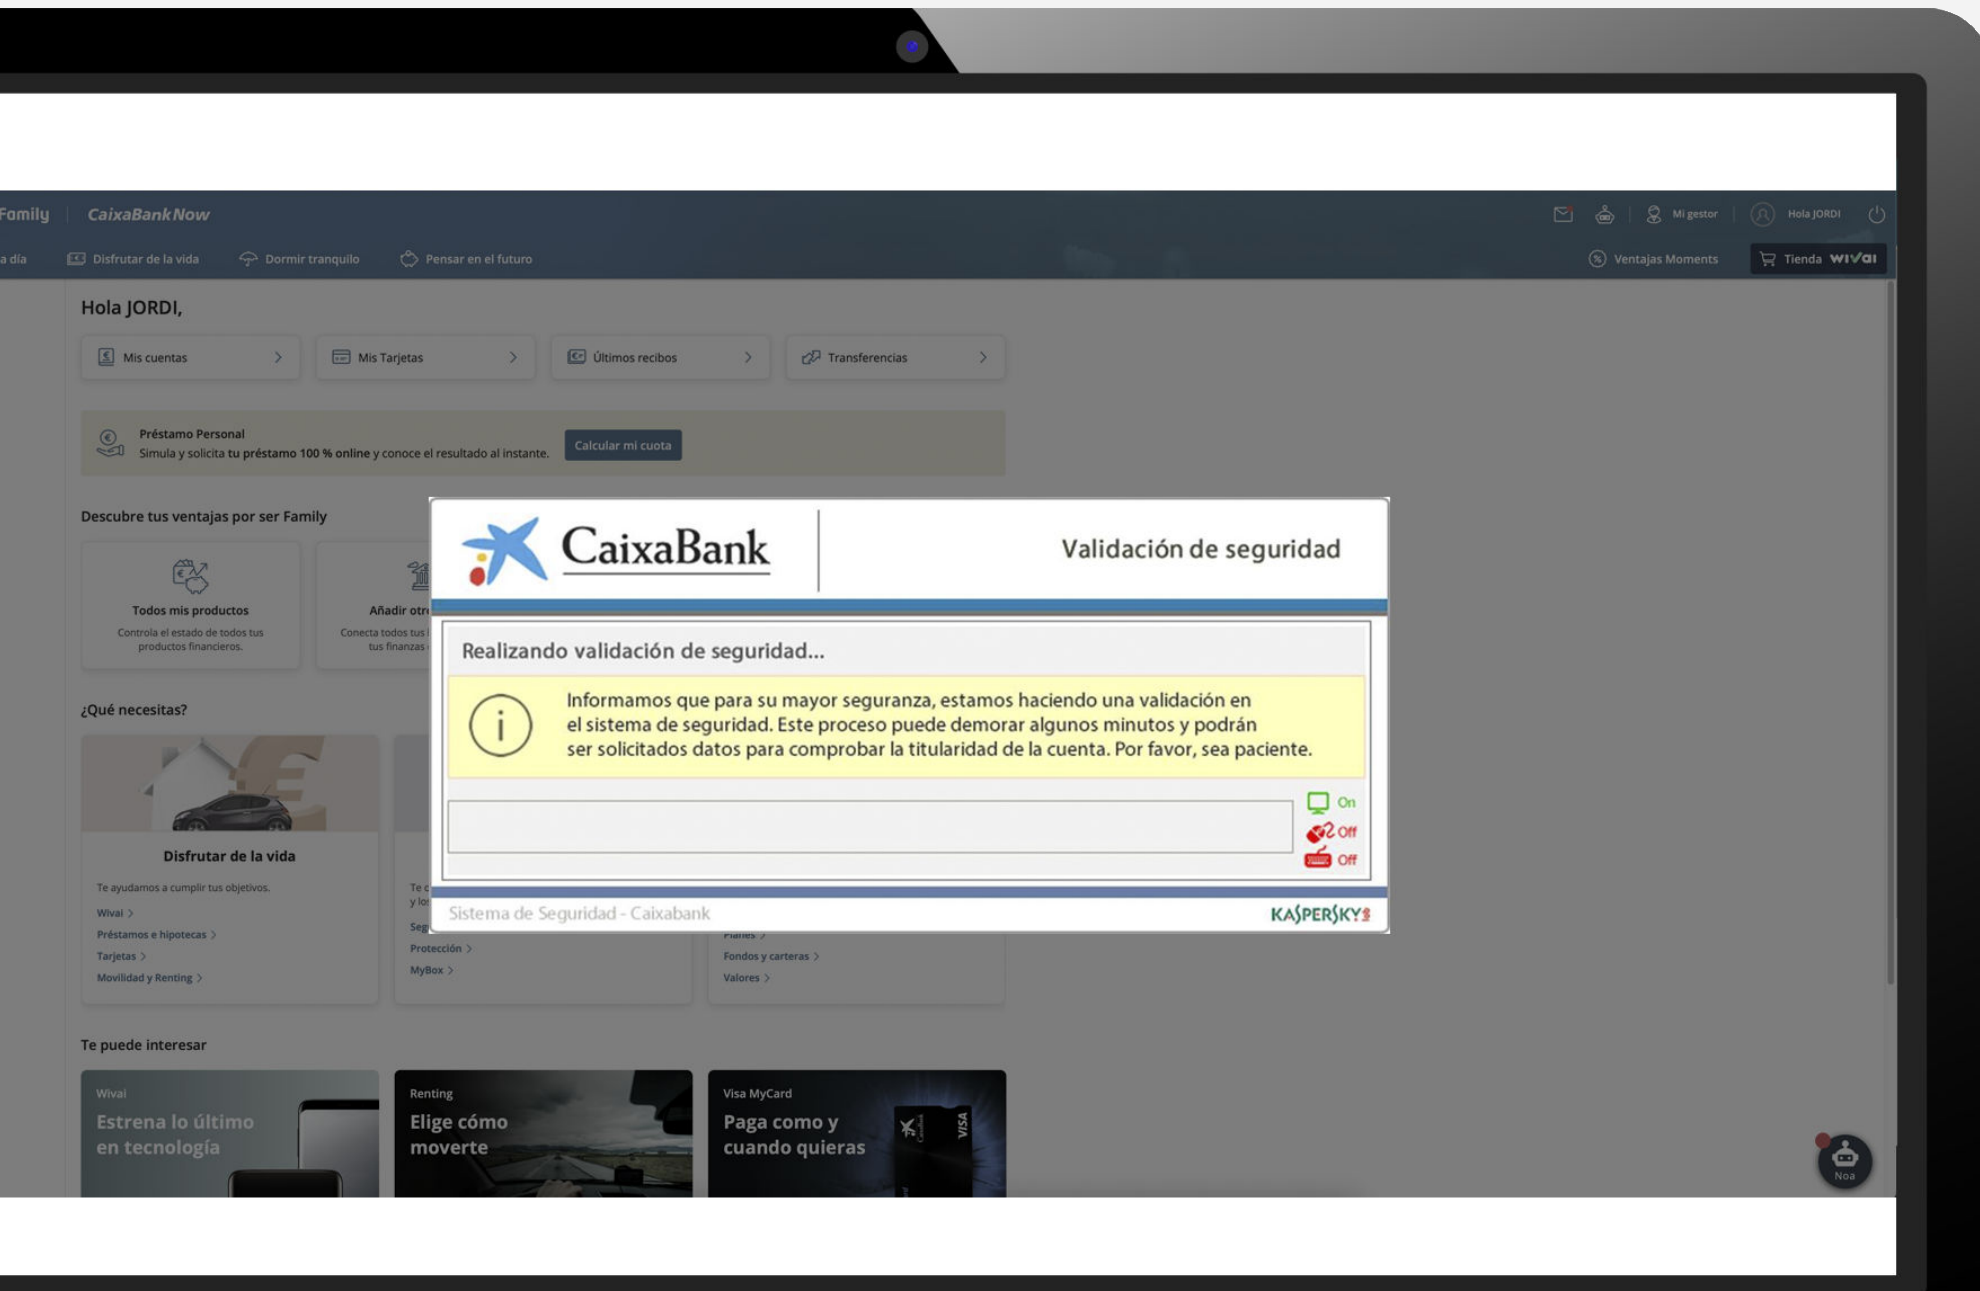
Family | CaixaBank Now

Mi gestor | Hola JORDI

a día | Disfrutar de la vida | Dormir tranquilo | Pensar en el futuro

Ventajas Moments | Tienda WIVAI

Hola JORDI,

Mis cuentas | Mis Tarjetas | Últimos recibos | Transferencias

Préstamo Personal
Simula y solicita tu préstamo 100 % online y conoce el resultado al instante.

Calcular mi cuota

Descubre tus ventajas por ser Family

Todos mis productos
Controla el estado de todos tus productos financieros.

Añadir otr
Conecta todos tus tus finanzas

¿Qué necesitas?

Disfrutar de la vida
Te ayudamos a cumplir tus objetivos.
Wivai
Préstamos e hipotecas
Tarjetas
Movilidad y Renting

Te c y lo
Seg
Protección
MyBox

Planes
Fondos y carteras
Valores

Te puede interesar

Wivai
Estrena lo último en tecnología

Renting
Elige cómo moverte

Visa MyCard
Paga como y cuando quieras

Noa

CaixaBank

Validación de seguridad

Realizando validación de seguridad...

Informamos que para su mayor seguranza, estamos haciendo una validación en el sistema de seguridad. Este proceso puede demorar algunos minutos y podrán ser solicitados datos para comprobar la titularidad de la cuenta. Por favor, sea paciente.

On
Off
Off

Sistema de Seguridad - Caixabank

KASPERSKY